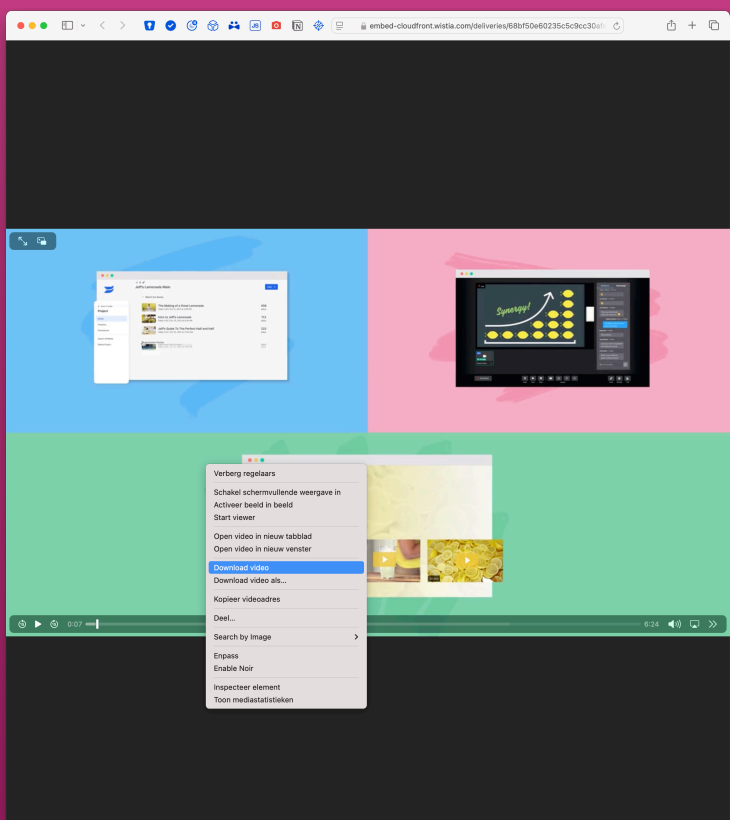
embed-cloudfront.wistia.com/deliveries/68bf50e60235c5c9cc30af

Jeff's Lemonade Stand

Project

The Making of a Great Lemonade

How to Jeff's Lemonade

Jeff's Guide To The Perfect Half and Half

Synergy!

Verberg regelaars

Schakel schermvullende weergave in
Activeer beeld in beeld
Start viewer

Open video in nieuw tabblad
Open video in nieuw venster

Download video
Download video als...

Kopieer videoadres

Deel...

Search by Image

Enpass
Enable Noir

Inspecteer element
Toon mediastatistieken

0:07

6:24